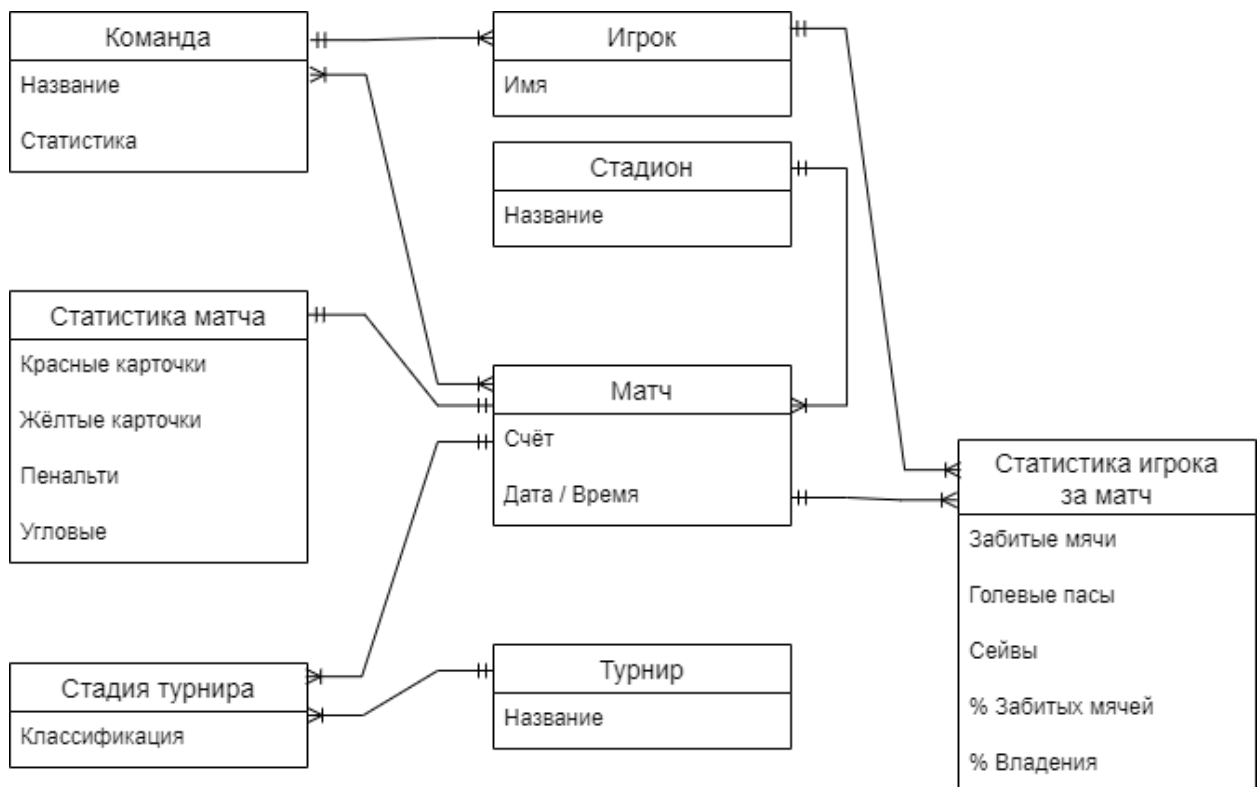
Команда

Название

Статистика

Игрок

Имя

Стадион

Название

Статистика матча

Красные карточки

Жёлтые карточки

Пенальти

Угловые

Матч

Счёт

Дата / Время

Статистика игрока за матч

Забитые мячи

Голевые пасы

Сейвы

% Забитых мячей

% Владения

Стадия турнира

Классификация

Турнир

Название